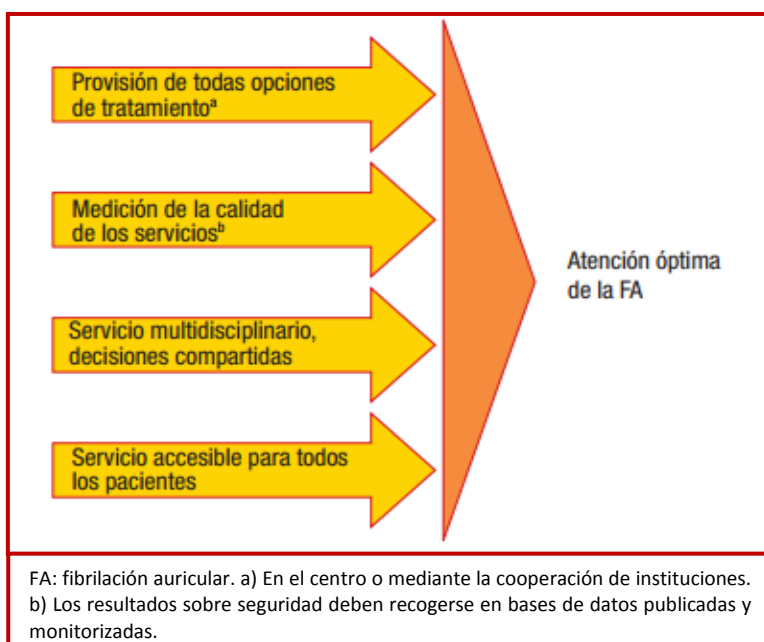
Provisión de todas opciones de tratamiento$^{a}$

Medición de la calidad de los servicios$^{b}$

Servicio multidisciplinario, decisiones compartidas

Servicio accesible para todos los pacientes

Atención óptima de la FA

FA: fibrilación auricular. a) En el centro o mediante la cooperación de instituciones. b) Los resultados sobre seguridad deben recogerse en bases de datos publicadas y monitorizadas.